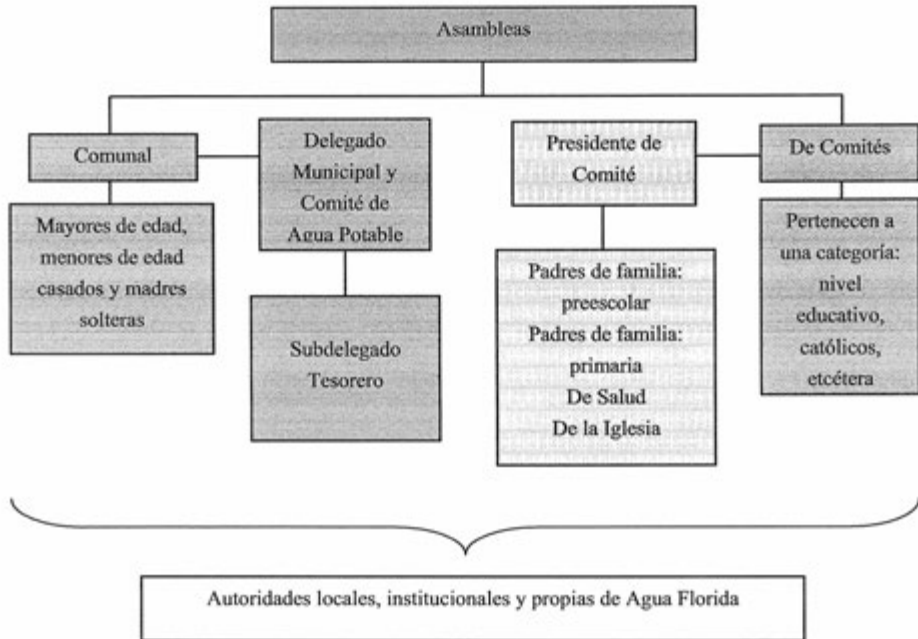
Asambleas

Comunal

Mayores de edad, menores de edad casados y madres solteras

Delegado Municipal y Comité de Agua Potable

Subdelegado Tesorero

Presidente de Comité

Padres de familia: preescolar
Padres de familia: primaria
De Salud
De la Iglesia

De Comités

Pertenecen a una categoría: nivel educativo, católicos, etcétera

Autoridades locales, institucionales y propias de Agua Florida